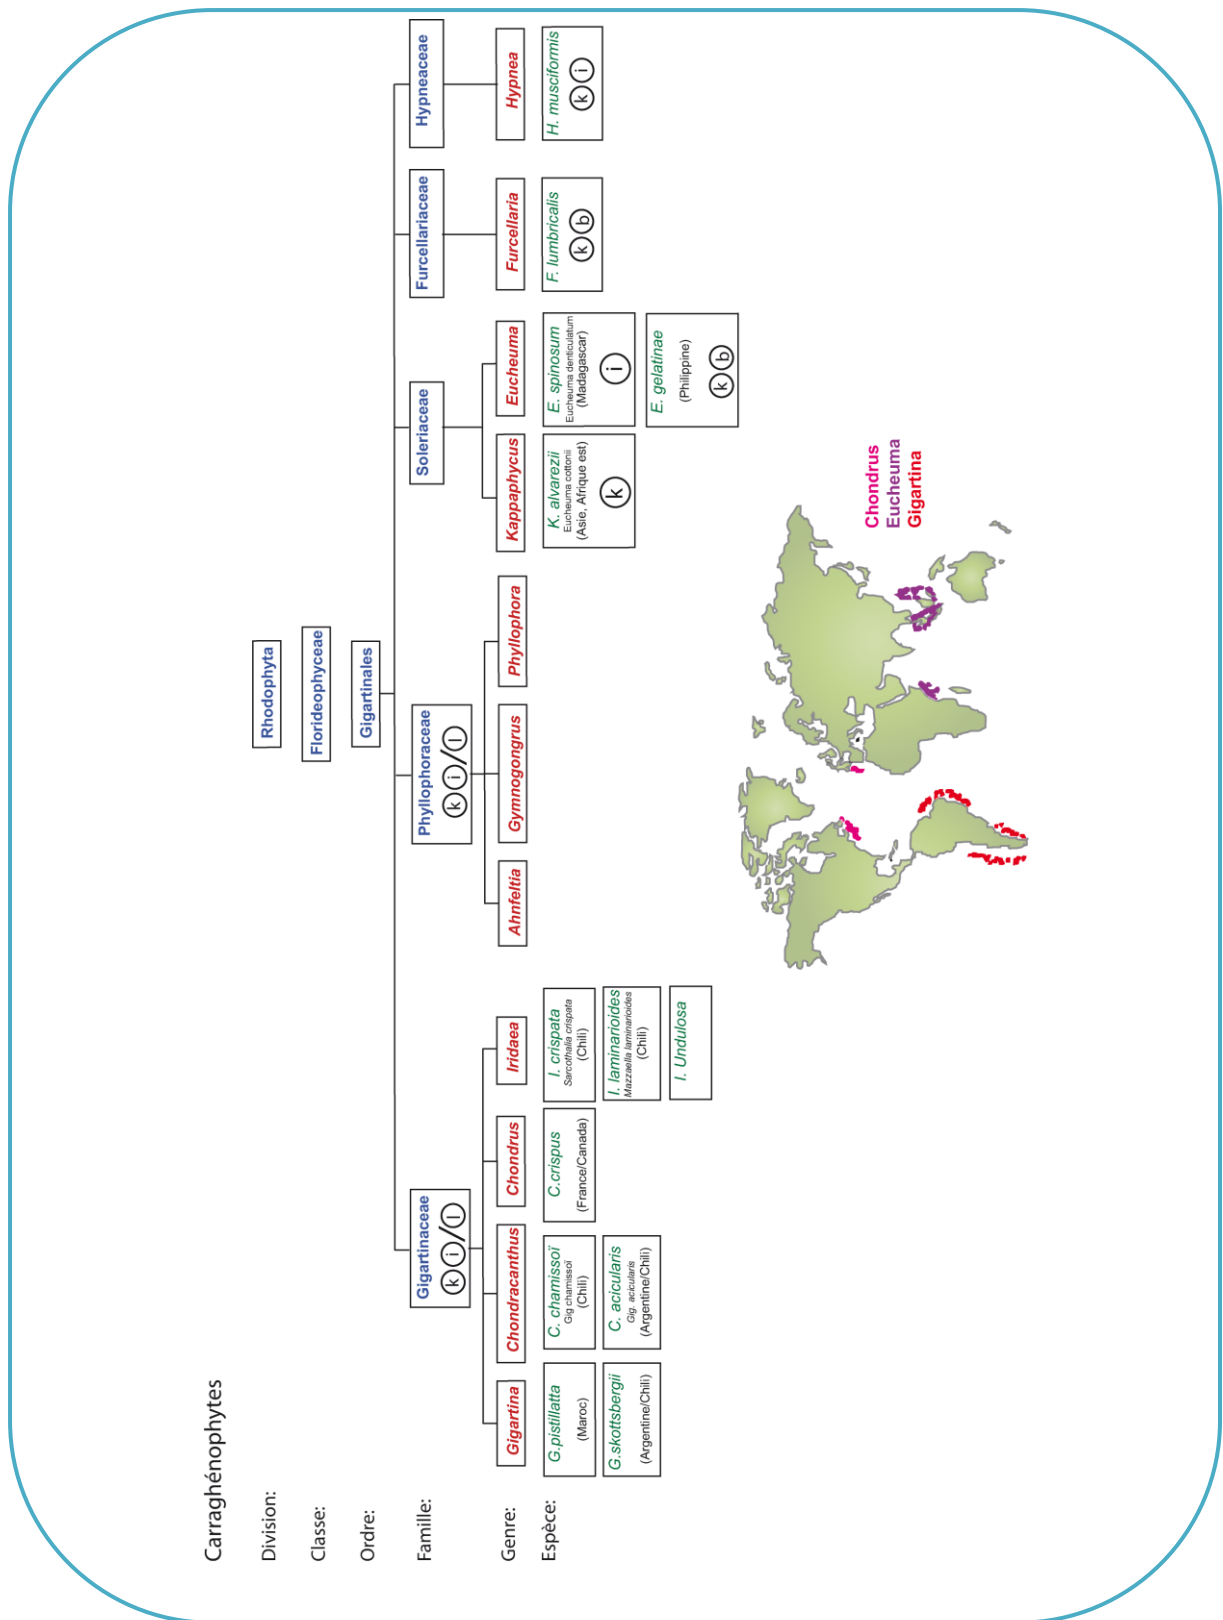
Carraghénophytes

Division:
Classe:
Ordre:
Famille:
Genre:
Espèce:

Rhodophyta
Florideophyceae
Gigartinales

Gigartinaceae
k i / l

Gigartina
G.pistillatta (Maroc)
G.skottsbergii (Argentine/Chili)

Chondracanthus
C. chamissoi Gig chamissoi (Chili)
C. acicularis Gig. acicularis (Argentine/Chili)

Chondrus
C.crispus (France/Canada)

Iridaea
I. crispata Sarcothalia crispata (Chili)
I. laminarioides Mazzaella laminarioides (Chili)
I. Undulosa

Phyllophoraceae
k i / l

Ahnfeltia
Gymnogongrus
Phyllophora

Soleriaceae

Kappaphycus
K. alvarezii Eucheuma cottonii (Asie, Afrique est)
k

Eucheuma
E. spinosum Eucheuma denticulatum (Madagascar)
i
E. gelatinae (Philippine)
k b

Furcellariaceae
Furcellaria
F. lumbricalis
k b

Hypneaceae
Hypnea
H. musciformis
k i

Chondrus
Eucheuma
Gigartina